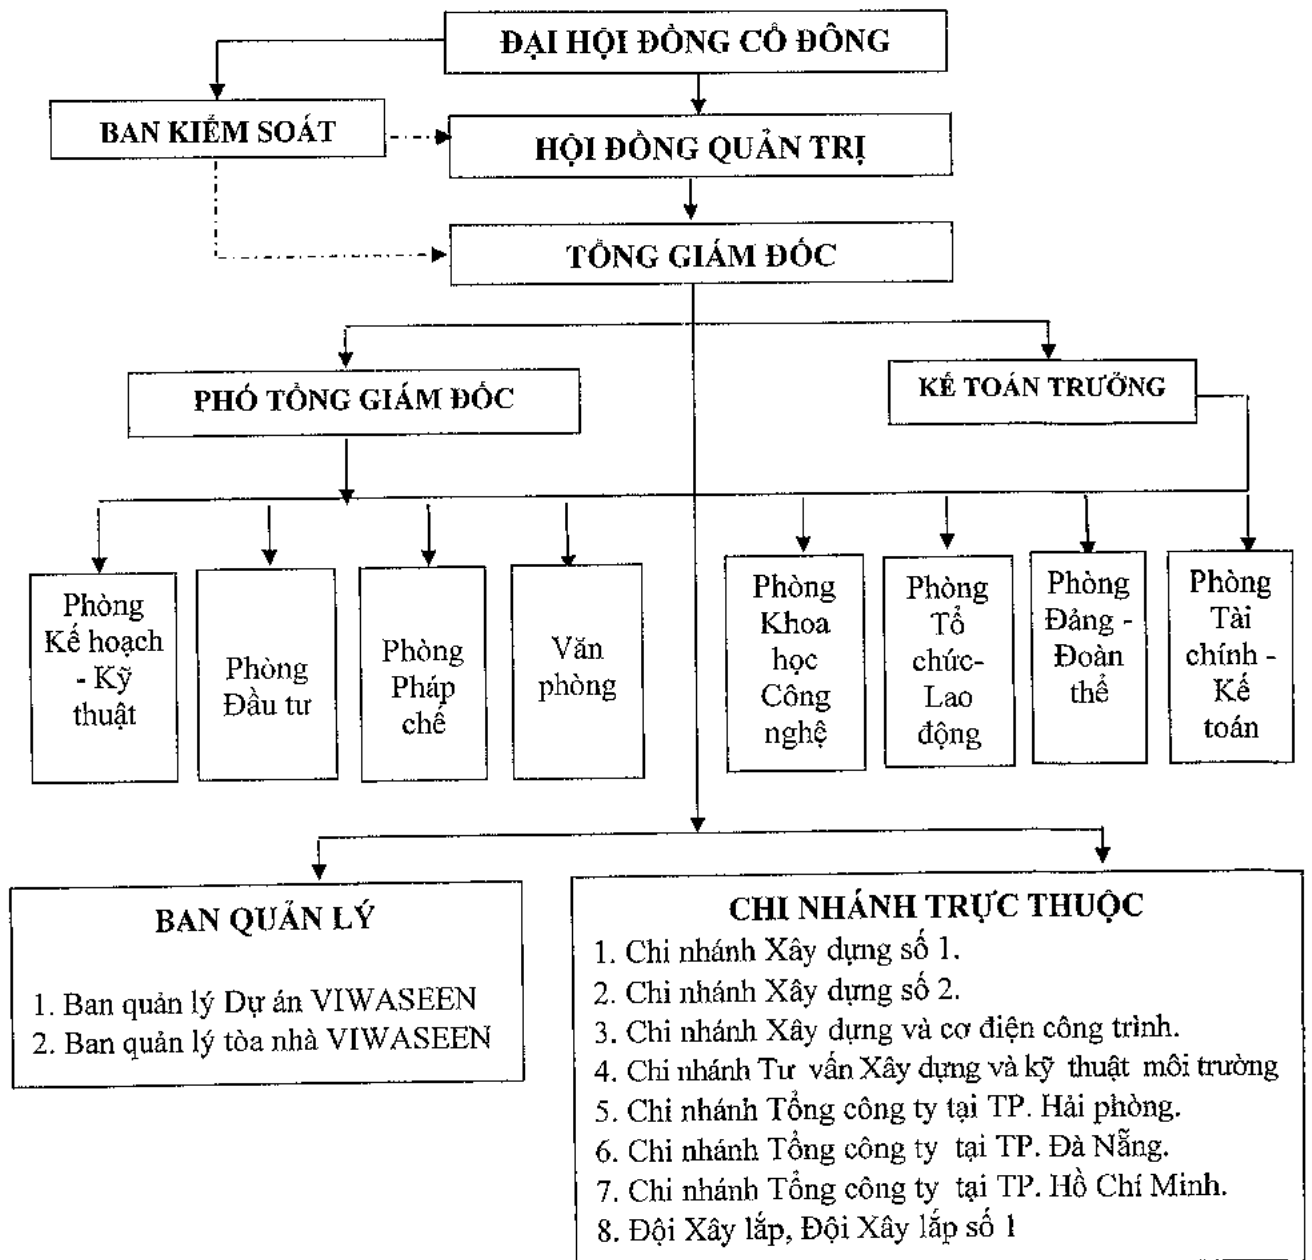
ĐẠI HỘI ĐỒNG CỔ ĐÔNG

BAN KIỂM SOÁT

HỘI ĐỒNG QUẢN TRỊ

TỔNG GIÁM ĐỐC

PHÓ TỔNG GIÁM ĐỐC

KẾ TOÁN TRƯỞNG

Phòng Kế hoạch - Kỹ thuật

Phòng Đầu tư

Phòng Pháp chế

Văn phòng

Phòng Khoa học Công nghệ

Phòng Tổ chức-Lao động

Phòng Đảng - Đoàn thể

Phòng Tài chính - Kế toán

BAN QUẢN LÝ

1. Ban quản lý Dự án VIWASEEN
2. Ban quản lý tòa nhà VIWASEEN

CHI NHÁNH TRỰC THUỘC

1. Chi nhánh Xây dựng số 1.
2. Chi nhánh Xây dựng số 2.
3. Chi nhánh Xây dựng và cơ điện công trình.
4. Chi nhánh Tư vấn Xây dựng và kỹ thuật môi trường
5. Chi nhánh Tổng công ty tại TP. Hải phòng.
6. Chi nhánh Tổng công ty tại TP. Đà Nẵng.
7. Chi nhánh Tổng công ty tại TP. Hồ Chí Minh.
8. Đội Xây lắp, Đội Xây lắp số 1